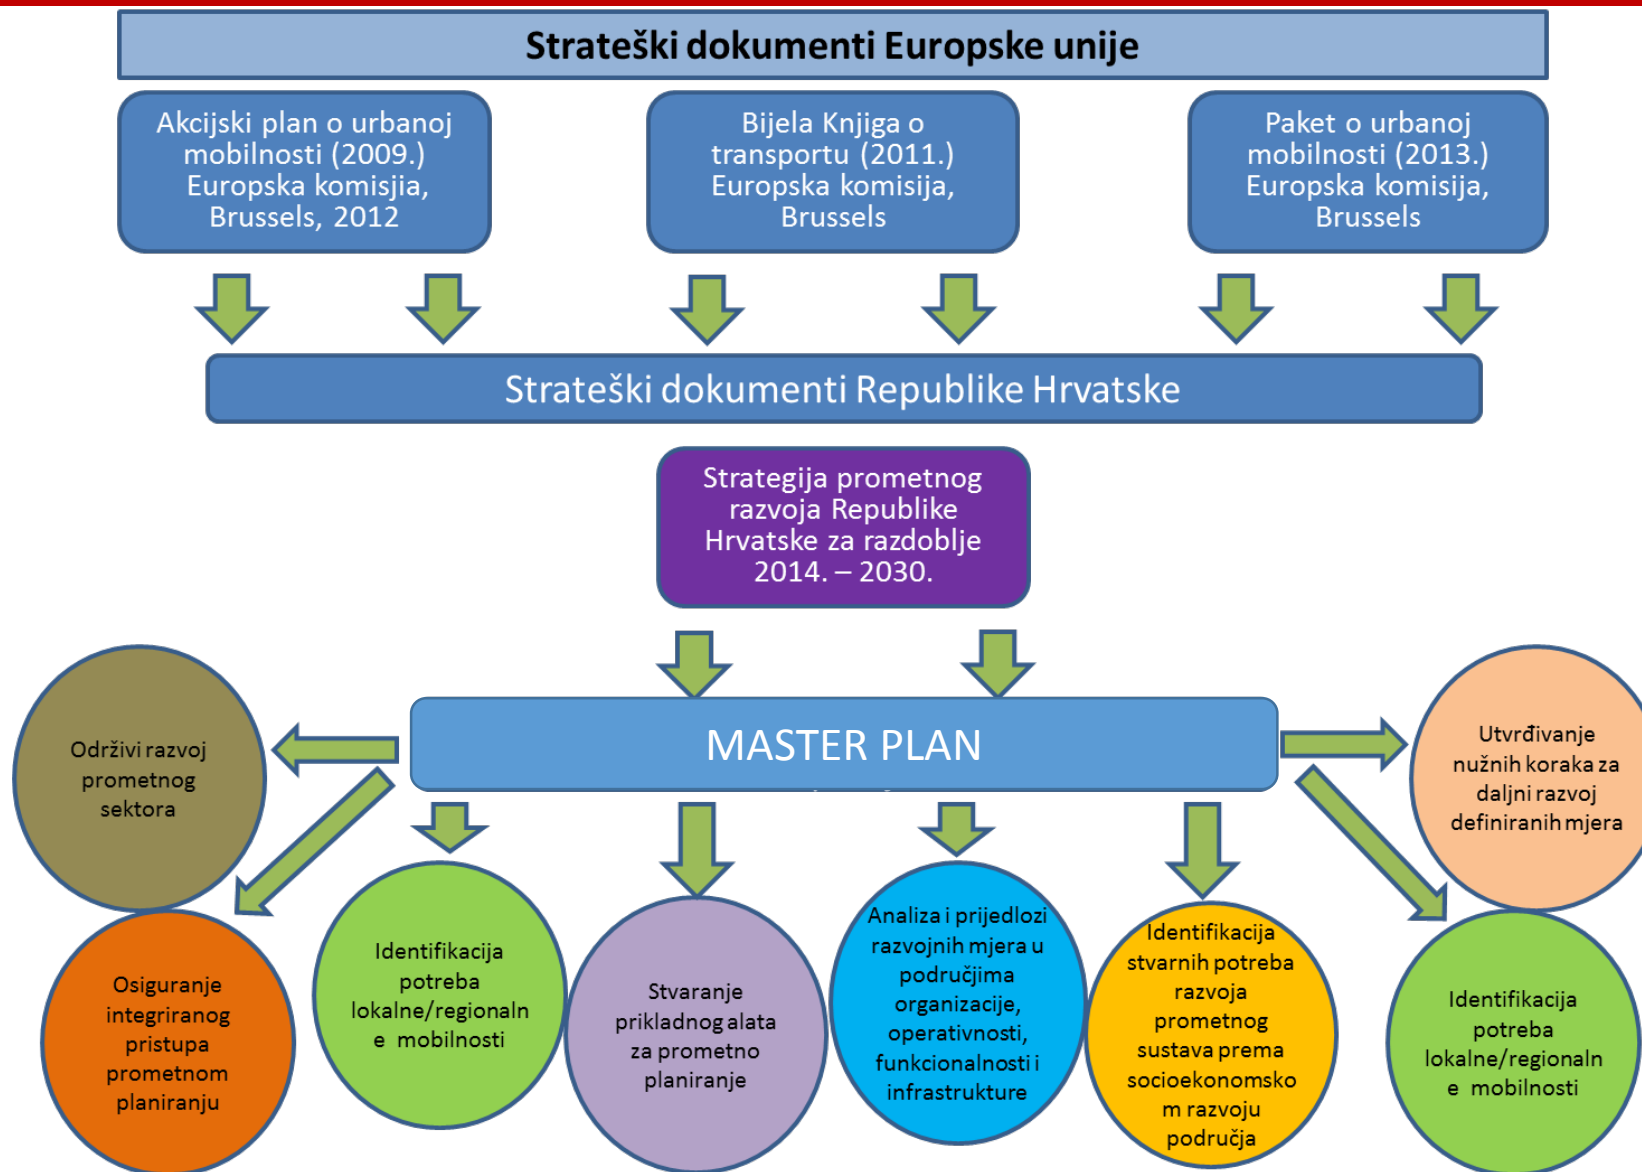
Strateški dokumenti Europske unije

Akcijski plan o urbanoj mobilnosti (2009.) Europska komisjia, Brussels, 2012

Bijela Knjiga o transportu (2011.) Europska komisija, Brussels

Paket o urbanoj mobilnosti (2013.) Europska komisija, Brussels

Strateški dokumenti Republike Hrvatske

Strategija prometnog razvoja Republike Hrvatske za razdoblje 2014. – 2030.

MASTER PLAN

Održivi razvoj prometnog sektora

Utvrđivanje nužnih koraka za daljni razvoj definiranih mjera

Osiguranje integriranog pristupa prometnom planiranju

Identifikacija potreba lokalne/regionalne mobilnosti

Stvaranje prikladnog alata za prometno planiranje

Analiza i prijedlozi razvojnih mjera u područjima organizacije, operativnosti, funkcionalnosti i infrastrukture

Identifikacija stvarnih potreba razvoja prometnog sustava prema socioekonomskom razvoju područja

Identifikacija potreba lokalne/regionalne mobilnosti